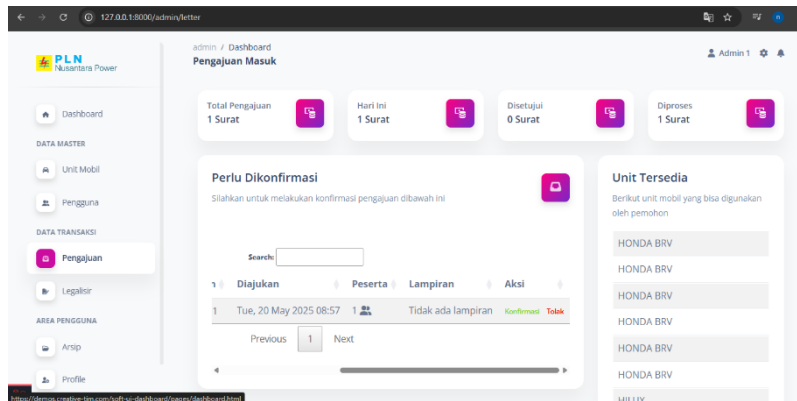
127.0.0.1:8000/admin/letter

PLN
Nusantara Power

Dashboard

DATA MASTER

Unit Mobil

Pengguna

DATA TRANSAKSI

Pengajuan

Legalisir

AREA PENGGUNA

Arsip

Profile

admin / Dashboard
Pengajuan Masuk

Admin 1

Total Pengajuan
1 Surat

Hari Ini
1 Surat

Disetujui
0 Surat

Diproses
1 Surat

Perlu Dikonfirmasi
Silahkan untuk melakukan konfirmasi pengajuan dibawah ini

Search:

| n | Diajukan | Peserta | Lampiran | Aksi |
|---|---|---|---|---|
| 1 | Tue, 20 May 2025 08:57 | 1 | Tidak ada lampiran | Konfirmasi Tolak |

Previous 1 Next

Unit Tersedia
Berikut unit mobil yang bisa digunakan oleh pemohon

HONDA BRV
HONDA BRV
HONDA BRV
HONDA BRV
HONDA BRV
HONDA BRV
HILUX

https://demos.creative-tim.com/soft-ui-dashboard/pages/dashboard.html